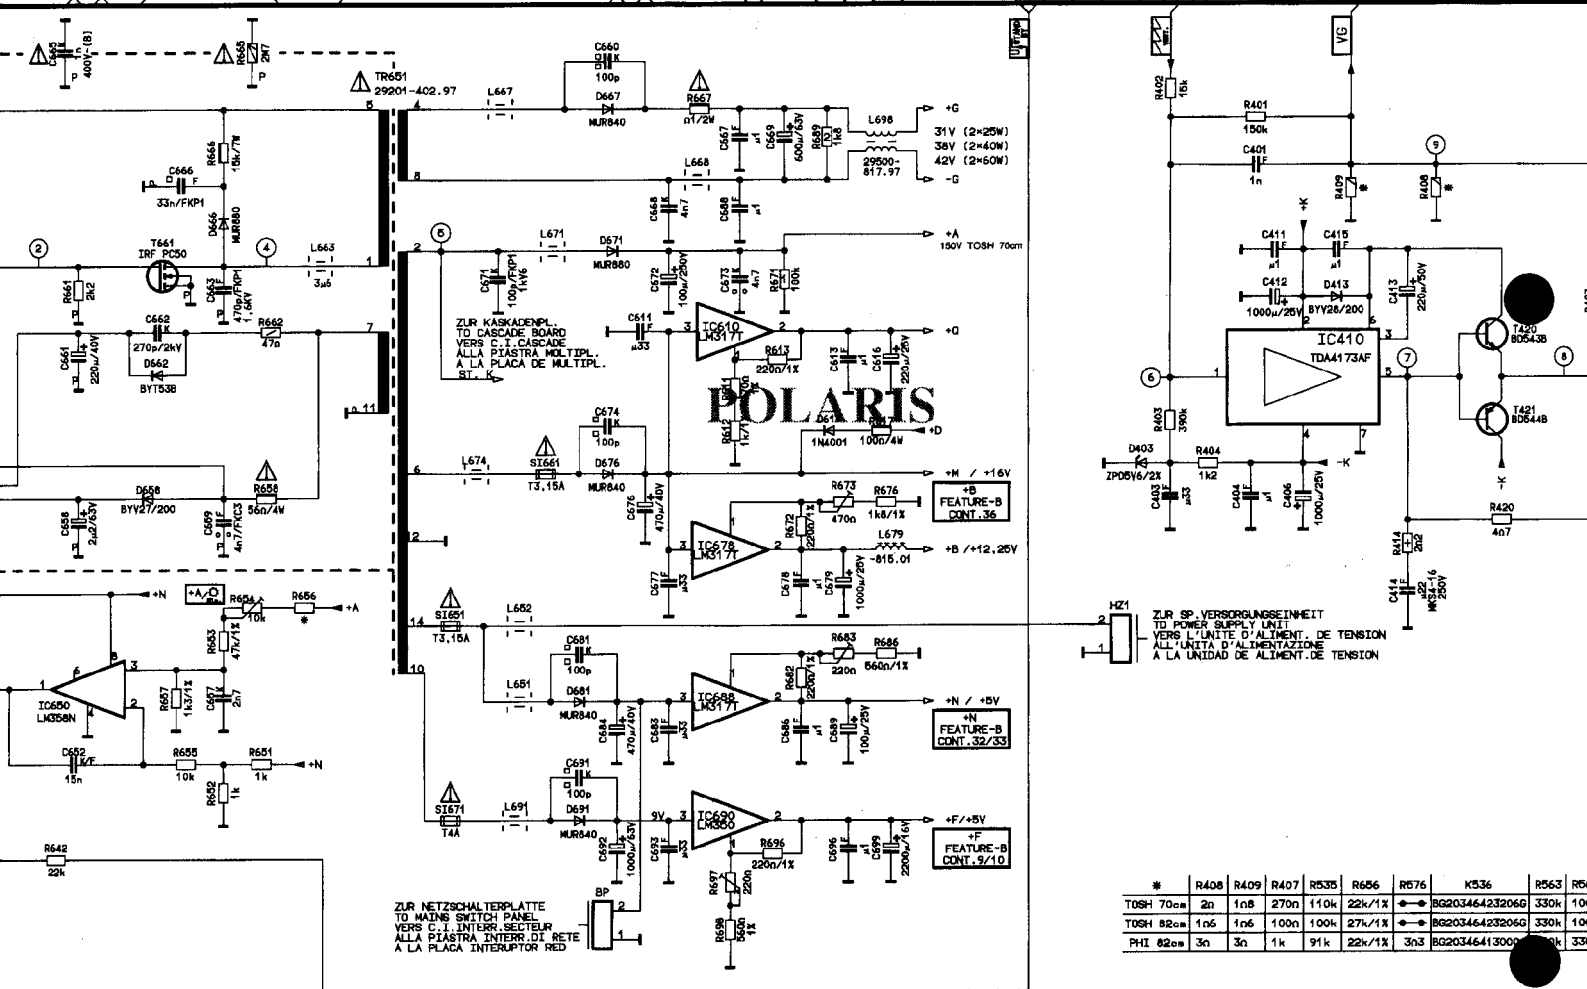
C665 1n 400V~(B)
R665 2M7
P
P
TR651 29201-402.97
5
4
L667
C660 100p
D667 MUR840
R667 n1/2W
C567
C569 600µ/63V
R689 1k8
L698
+G
31V (2×25W)
38V (2×40W)
42V (2×60W)
29500-817.97
-G
R666 15k/7W
C666 33n/FKP1
D666 MUR880
8
L668
C668 4n7
C688
2
T661 IRF PC50
4
L663 3µ6
1
R661 2k2
C663 470p/FKP1 1,5KV
2
5
L671
D671 MUR880
+A
150V TOSH 70cm
C671 100p/FKP1 1kV6
C672 100µ/250V
C673 4n7
R671 100k
C661 220µ/40V
C662 270p/2kV
D662 BYT53B
R662 47Ω
7
ZUR KASKADENPL.
TO CASCADE BOARD
VERS C.I.CASCADE
ALLA PIASTRA MULTIPL.
A LA PLACA DE MULTIPL.
ST. K
C611 µ33
3
IC610 LM317T
2
+Q
R613 220n/1%
C613
C616 220µ/25V
11
POLARIS
C674 100p
D611 1N4001
R617 100n/4W
+D
R612 1k1
6
L674
SI661 T3,15A
D676 MUR840
+M / +16V
C658 2µ2/63V
D658 BYV27/200
C659 4n7/FKC3
R658 56n/4W
C676 470µ/40V
R673 470n
R676 1k6/1%
+B FEATURE-B CONT.36
IC678 LM317T
R672 2200/1%
L679 -815.01
+B /+12,25V
12
C677 µ33
C678
C679 1000µ/25V
+N
+A/D
R654 10k
R656 *
+A
SI651 T3,15A
L652
14
C681 100p
R683 220n
R686 560n/1%
R653 47k/1%
6
8
3
1
2
IC650 LM358N
R657 1k3/1%
C657 2n7
L651
D681 MUR840
IC688 LM317T
R682 2200/1%
+N / +5V
+N FEATURE-B CONT.32/33
10
C684 470µ/40V
C683 µ33
C686
C689 100µ/25V
C652 15n
R655 10k
R651 1k
+N
R652 1k
C691 100p
D691 MUR840
SI671 T4A
L691
9V
IC690 LM380
+F/+5V
+F FEATURE-B CONT.9/10
R696 220n/1%
C692 1000µ/63V
C693 µ33
C696
C699 2200µ/16V
R642 22k
R697
R698 560n 1%
ZUR NETZSCHALTERPLATTE
TO MAINS SWITCH PANEL
VERS C.I.INTERR.SECTEUR
ALLA PIASTRA INTERR.DI RETE
A LA PLACA INTERUPTOR RED
BP
2
1
VG
R402 15k
R401 150k
C401 1n
9
R409 *
R408 *
+K
C411 µ1
C415 µ1
C412 1000µ/25V
D413 BYV28/200
C413 220µ/50V
IC410 TDA4173AF
T420 BD543B
T421 BD544B
8
6
1
5
7
3
R403 390k
D403 ZPD5V6/2%
R404 1k2
4
7
-K
C403 µ33
C404 µ1
C406 1000µ/25V
-K
R420 4n7
R414 2n2
C414 µ22 MKS4-16 250V
HZ1
ZUR SP.VERSORGUNGSEINHEIT
TO POWER SUPPLY UNIT
VERS L'UNITE D'ALIMENT. DE TENSION
ALL'UNITA D'ALIMENTAZIONE
A LA UNIDAD DE ALIMENT.DE TENSION
2
1

| * | R408 | R409 | R407 | R535 | R656 | R576 | K536 | R563 | R5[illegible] |
|---|---|---|---|---|---|---|---|---|---|
| TOSH 70cm | 2n | 1n8 | 270n | 110k | 22k/1% | ●—● | BG203464232066 | 330k | 10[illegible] |
| TOSH 82cm | 1n6 | 1n6 | 100n | 100k | 27k/1% | ●—● | BG203464232066 | 330k | 10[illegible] |
| PHI 82cm | 3n | 3n | 1k | 91k | 22k/1% | 3n3 | BG20346413000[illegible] | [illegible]k | 33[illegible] |